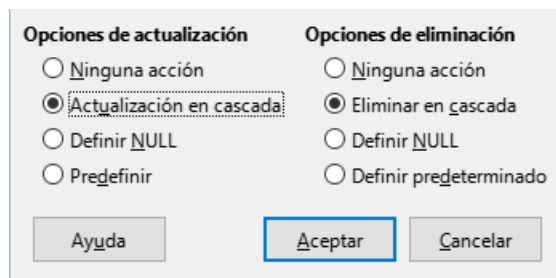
Opciones de actualización
Ninguna acción
Actualización en cascada
Definir NULL
Predefinir

Opciones de eliminación
Ninguna acción
Eliminar en cascada
Definir NULL
Definir predeterminado

Ayuda
Aceptar
Cancelar